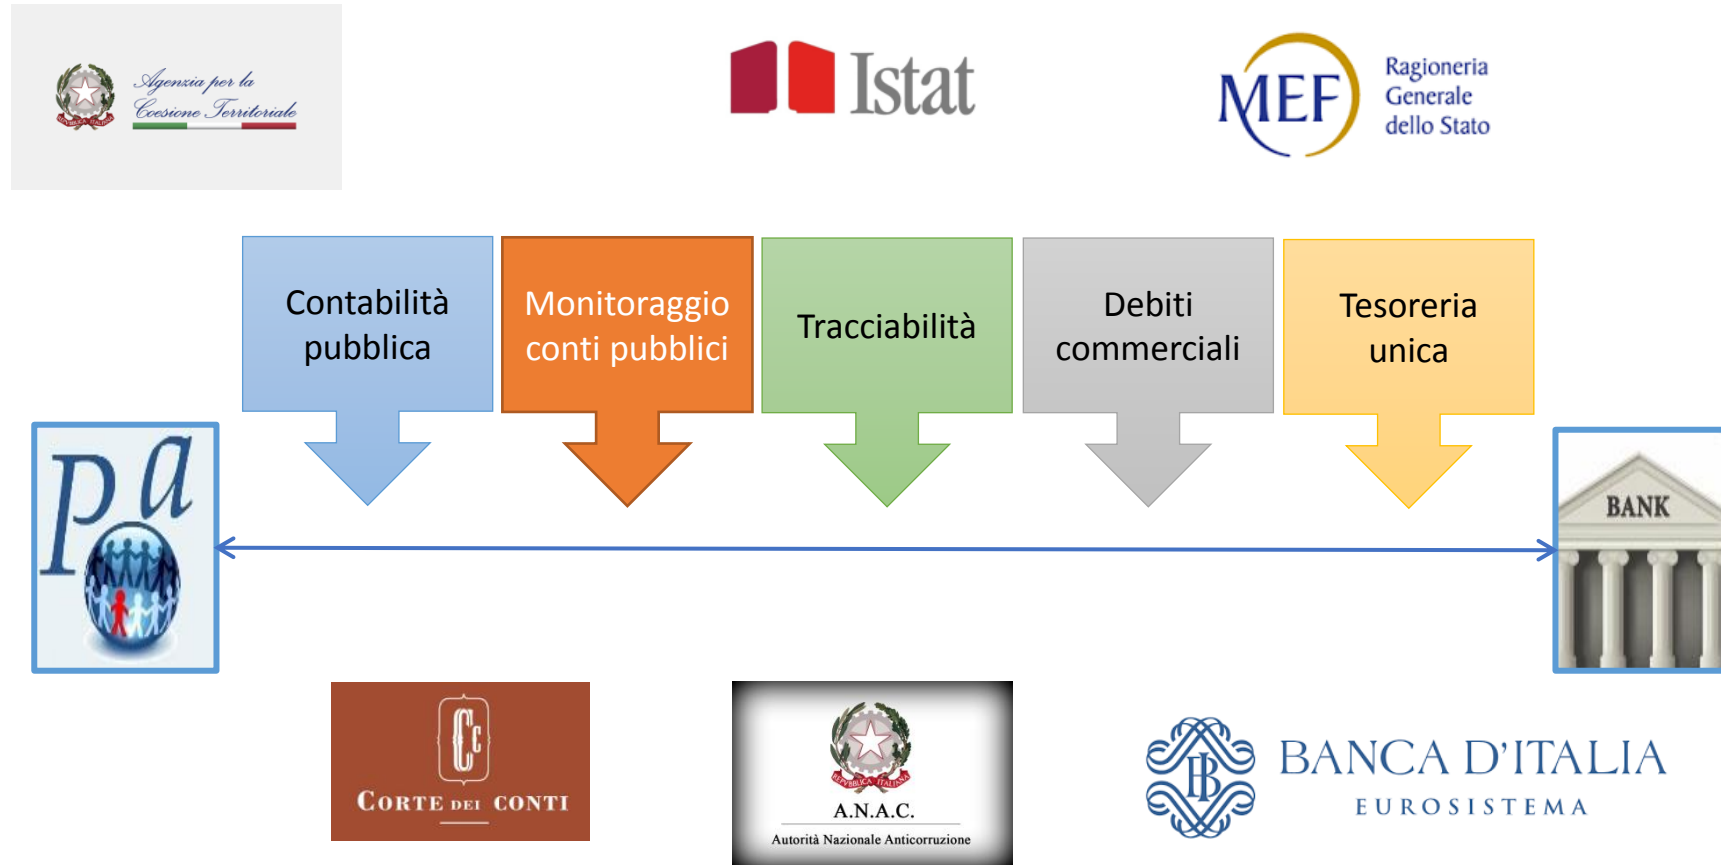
Agenzia per la Coesione Territoriale

Istat

MEF Ragioneria Generale dello Stato

Contabilità pubblica

Monitoraggio conti pubblici

Tracciabilità

Debiti commerciali

Tesoreria unica

pa

BANK

CC
CORTE DEI CONTI

A.N.A.C.
Autorità Nazionale Anticorruzione

BANCA D'ITALIA
EUROSISTEMA